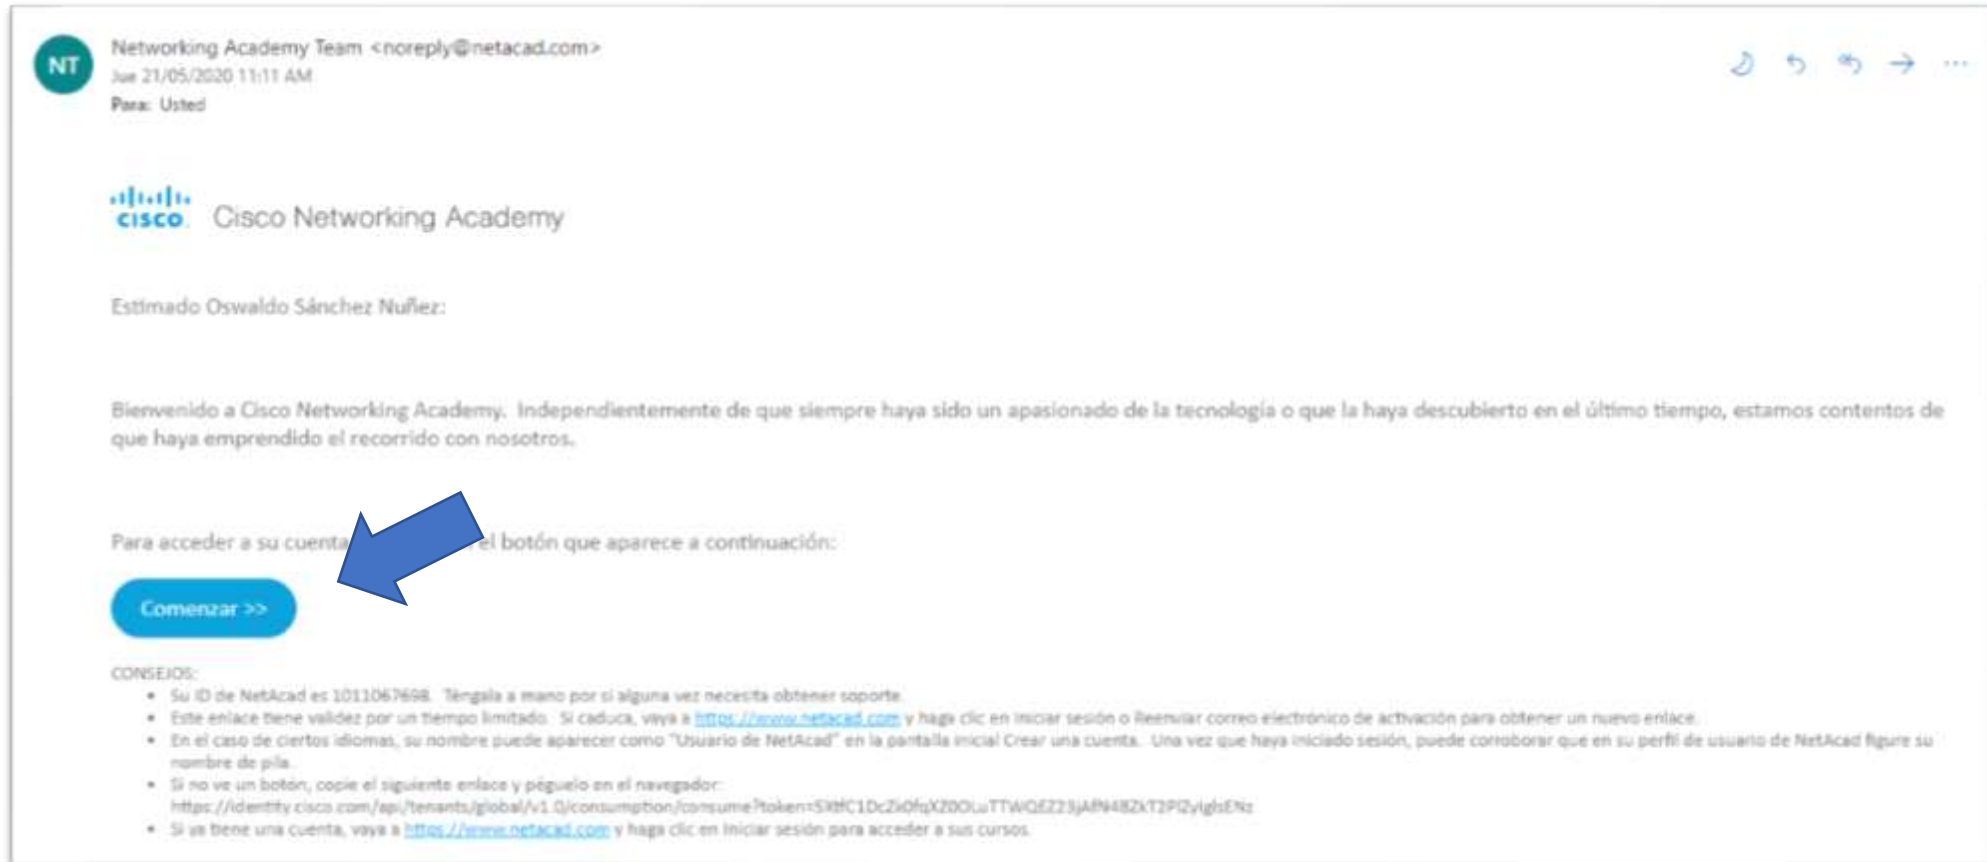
NT

Networking Academy Team <noreply@netacad.com>
Jue 21/05/2020 11:11 AM
Para: Usted

cisco Cisco Networking Academy

Estimado Oswaldo Sánchez Nuñez:

Bienvenido a Cisco Networking Academy. Independientemente de que siempre haya sido un apasionado de la tecnología o que la haya descubierto en el último tiempo, estamos contentos de que haya emprendido el recorrido con nosotros.

Para acceder a su cuenta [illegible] el botón que aparece a continuación:

Comenzar >>

CONSEJOS:
• Su ID de NetAcad es 1011067698. Téngala a mano por si alguna vez necesita obtener soporte.
• Este enlace tiene validez por un tiempo limitado. Si caduca, vaya a https://www.netacad.com y haga clic en Iniciar sesión o Reenviar correo electrónico de activación para obtener un nuevo enlace.
• En el caso de ciertos idiomas, su nombre puede aparecer como "Usuario de NetAcad" en la pantalla inicial Crear una cuenta. Una vez que haya iniciado sesión, puede corroborar que en su perfil de usuario de NetAcad figure su nombre de pila.
• Si no ve un botón, copie el siguiente enlace y péguelo en el navegador: https://identity.cisco.com/api/tenants/global/v1.0/consumption/consume?token=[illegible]
• Si ya tiene una cuenta, vaya a https://www.netacad.com y haga clic en Iniciar sesión para acceder a sus cursos.